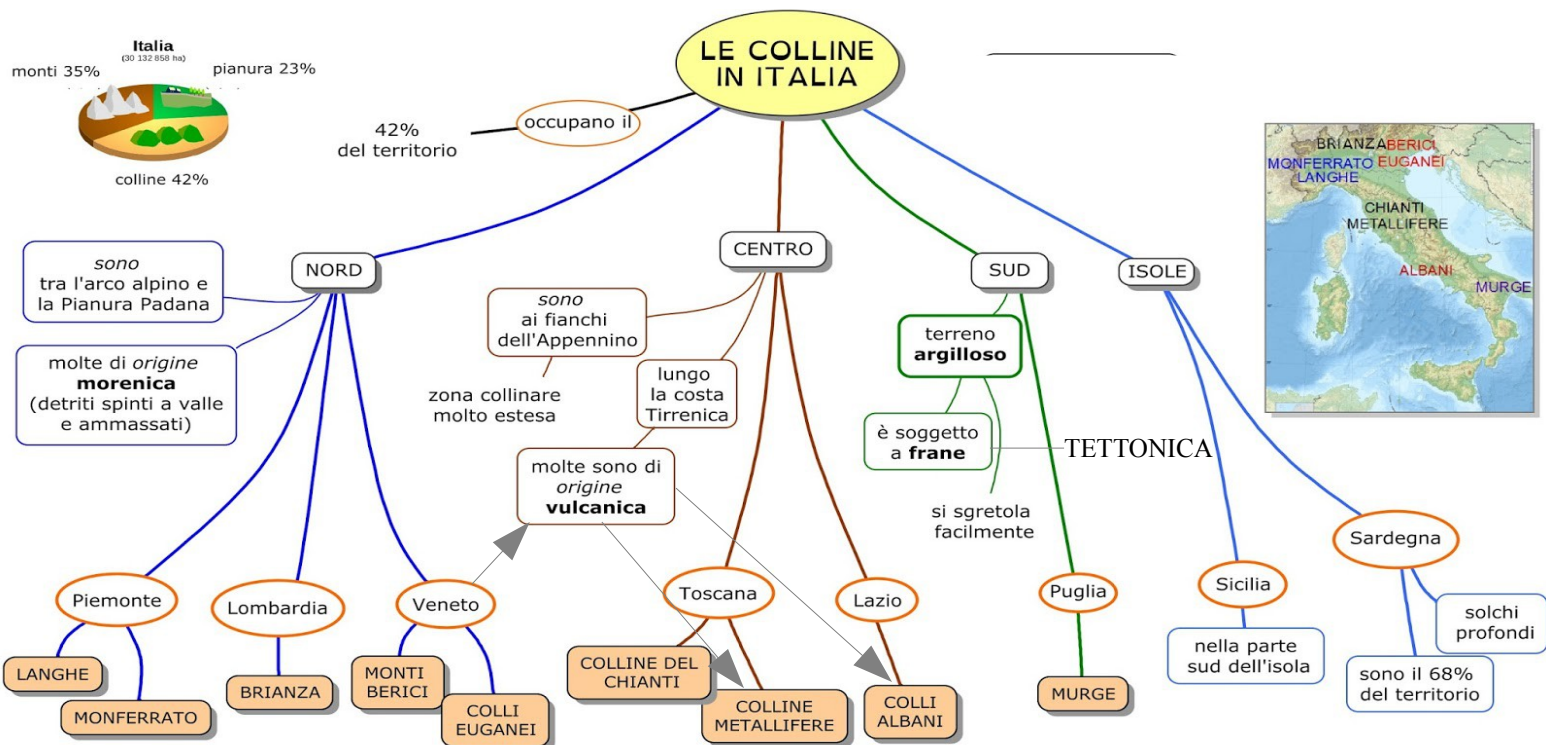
Italia
(30 132 858 ha)
monti 35%
pianura 23%
colline 42%

LE COLLINE IN ITALIA

occupano il
42% del territorio

BRIANZA BERICI
MONFERRATO EUGANEI
LANGHE
CHIANTI
METALLIFERE
ALBANI
MURGE

NORD
sono tra l'arco alpino e la Pianura Padana
molte di *origine* **morenica** (detriti spinti a valle e ammassati)
Piemonte
LANGHE
MONFERRATO
Lombardia
BRIANZA
Veneto
MONTI BERICI
COLLI EUGANEI

CENTRO
*sono* ai fianchi dell'Appennino
zona collinare molto estesa
lungo la costa Tirrenica
molte sono di *origine* **vulcanica**
Toscana
COLLINE DEL CHIANTI
COLLINE METALLIFERE
Lazio
COLLI ALBANI

SUD
terreno **argilloso**
è soggetto a **frane**
TETTONICA
si sgretola facilmente
Puglia
MURGE

ISOLE
Sicilia
nella parte sud dell'isola
Sardegna
solchi profondi
sono il 68% del territorio